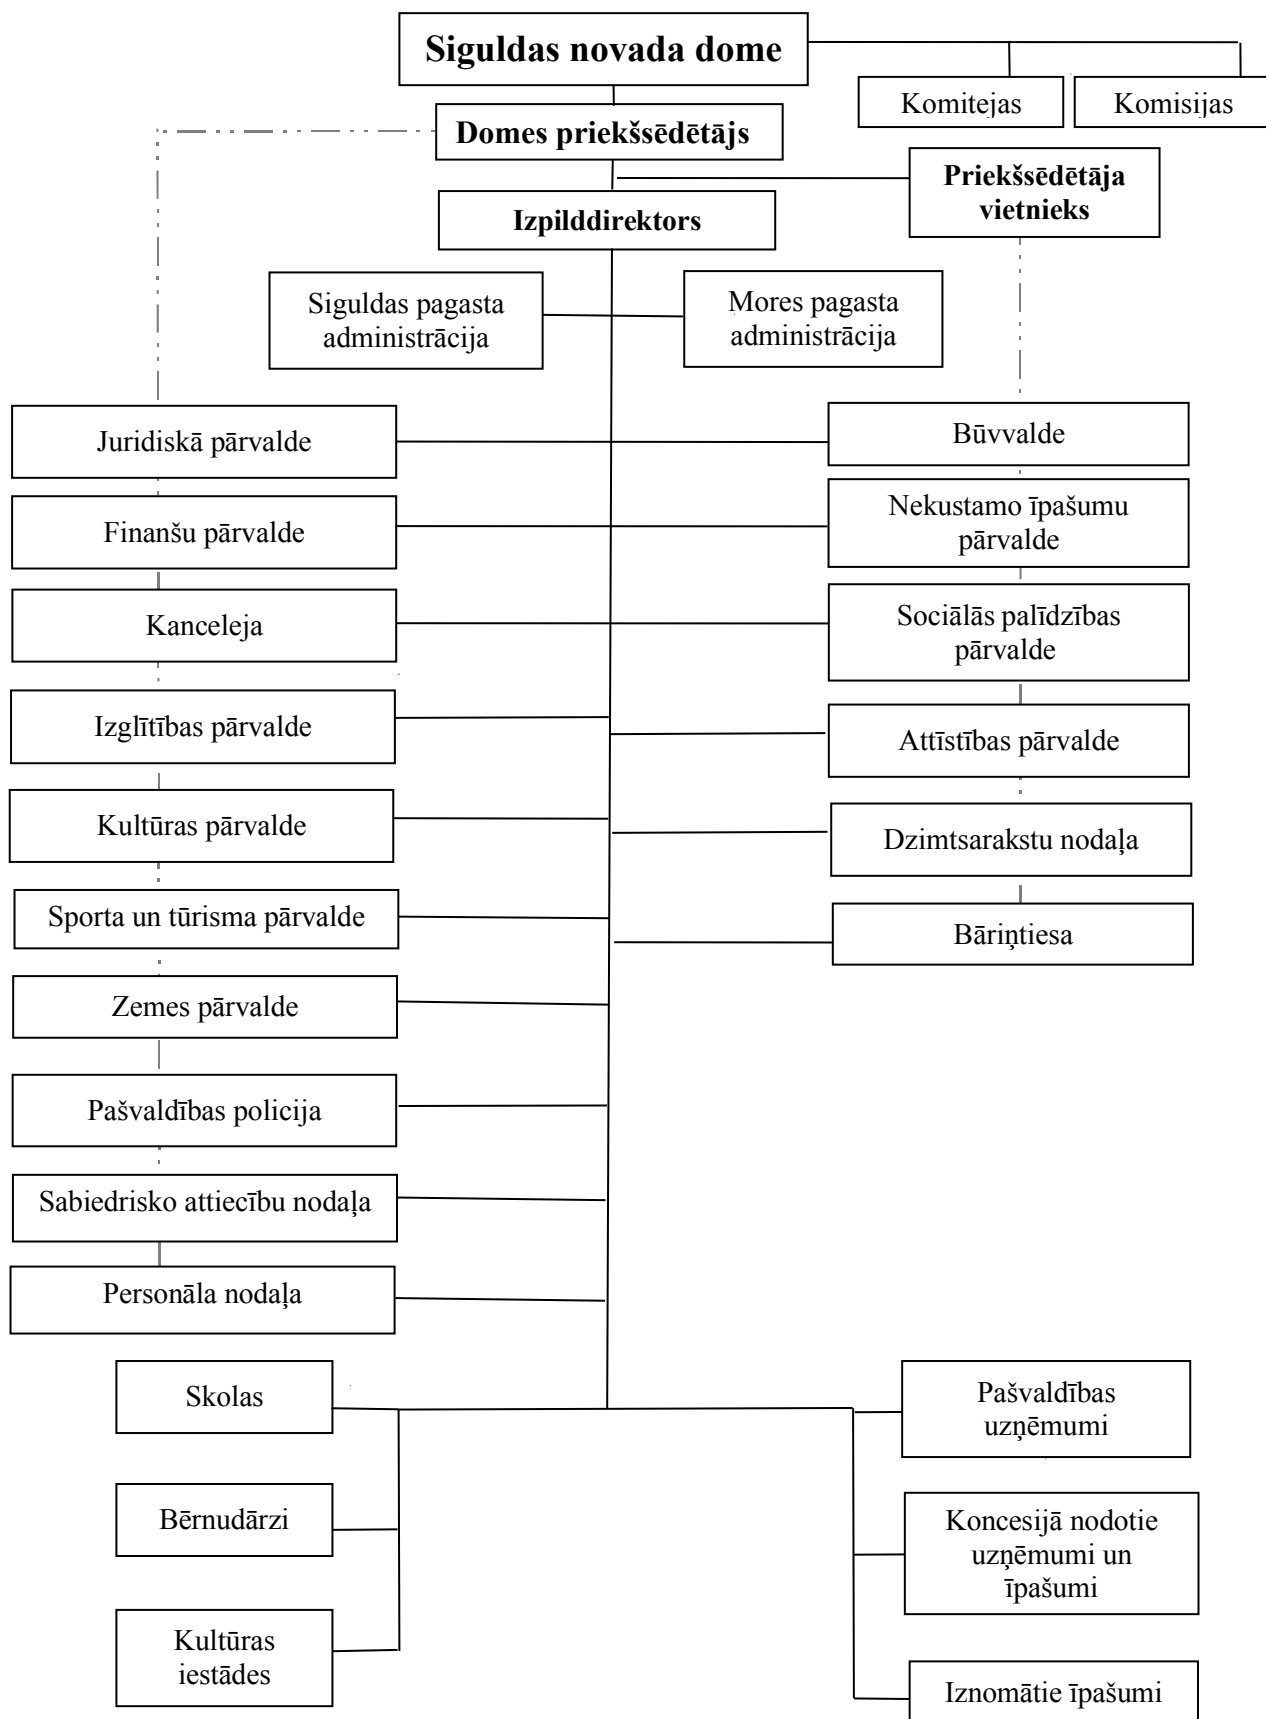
Siguldas novada dome

Komitejas

Komisijas

Domes priekšsēdētājs

Priekšsēdētāja vietnieks

Izpilddirektors

Siguldas pagasta administrācija

Mores pagasta administrācija

Juridiskā pārvalde

Būvvalde

Finanšu pārvalde

Nekustamo īpašumu pārvalde

Kanceleja

Sociālās palīdzības pārvalde

Izglītības pārvalde

Attīstības pārvalde

Kultūras pārvalde

Dzimtsarakstu nodaļa

Sporta un tūrisma pārvalde

Bāriņtiesa

Zemes pārvalde

Pašvaldības policija

Sabiedrisko attiecību nodaļa

Personāla nodaļa

Skolas

Pašvaldības uzņēmumi

Bērnudārzi

Koncesijā nodotie uzņēmumi un īpašumi

Kultūras iestādes

Iznomātie īpašumi